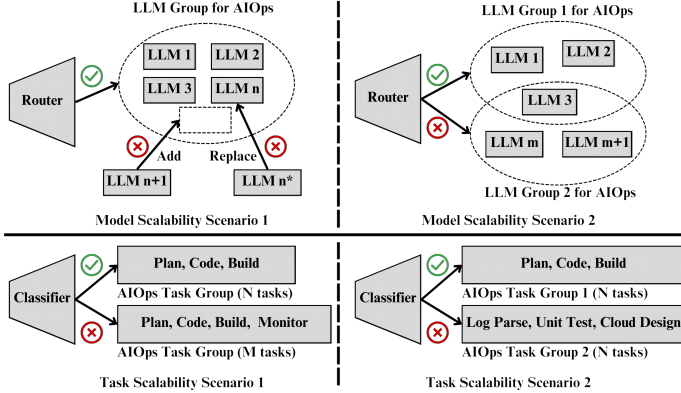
LLM Group for AIOps

LLM 1

LLM 2

LLM 3

LLM n

Router

Add

Replace

LLM n+1

LLM n*

Model Scalability Scenario 1

LLM Group 1 for AIOps

LLM 1

LLM 2

Router

LLM 3

LLM m

LLM m+1

LLM Group 2 for AIOps

Model Scalability Scenario 2

Classifier

Plan, Code, Build

AIOps Task Group (N tasks)

Plan, Code, Build, Monitor

AIOps Task Group (M tasks)

Task Scalability Scenario 1

Classifier

Plan, Code, Build

AIOps Task Group 1 (N tasks)

Log Parse, Unit Test, Cloud Design

AIOps Task Group 2 (N tasks)

Task Scalability Scenario 2